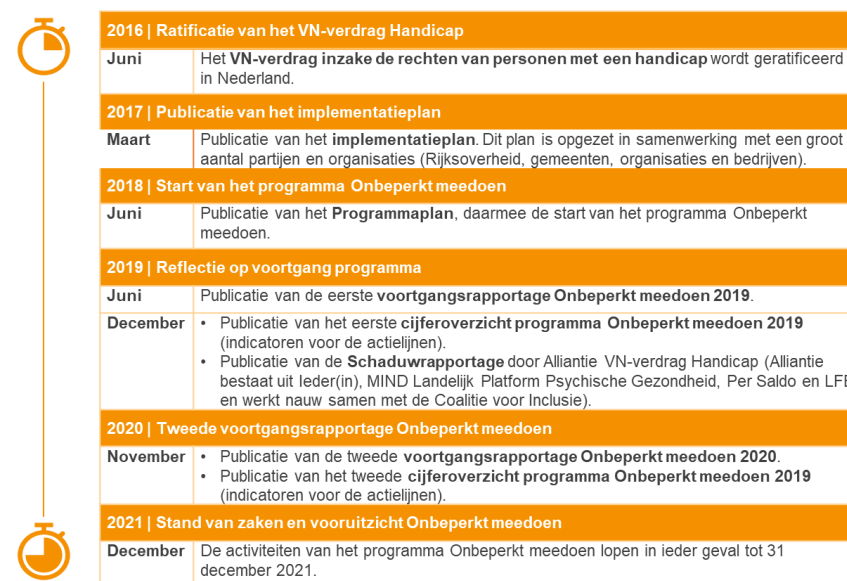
| 2016 \| Ratificatie van het VN-verdrag Handicap | |
|---|---|
| Juni | Het **VN-verdrag inzake de rechten van personen met een handicap** wordt geratificeerd in Nederland. |
| **2017 \| Publicatie van het implementatieplan** | |
| Maart | Publicatie van het **implementatieplan**. Dit plan is opgezet in samenwerking met een groot aantal partijen en organisaties (Rijksoverheid, gemeenten, organisaties en bedrijven). |
| **2018 \| Start van het programma Onbeperkt meedoen** | |
| Juni | Publicatie van het **Programmaplan**, daarmee de start van het programma Onbeperkt meedoen. |
| **2019 \| Reflectie op voortgang programma** | |
| Juni | Publicatie van de eerste **voortgangsrapportage Onbeperkt meedoen 2019**. |
| December | • Publicatie van het eerste **cijferoverzicht programma Onbeperkt meedoen 2019** (indicatoren voor de actielijnen).<br>• Publicatie van de **Schaduwrapportage** door Alliantie VN-verdrag Handicap (Alliantie bestaat uit Ieder(in), MIND Landelijk Platform Psychische Gezondheid, Per Saldo en LF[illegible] en werkt nauw samen met de Coalitie voor Inclusie). |
| **2020 \| Tweede voortgangsrapportage Onbeperkt meedoen** | |
| November | • Publicatie van de tweede **voortgangsrapportage Onbeperkt meedoen 2020**.<br>• Publicatie van het tweede **cijferoverzicht programma Onbeperkt meedoen 2019** (indicatoren voor de actielijnen). |
| **2021 \| Stand van zaken en vooruitzicht Onbeperkt meedoen** | |
| December | De activiteiten van het programma Onbeperkt meedoen lopen in ieder geval tot 31 december 2021. |